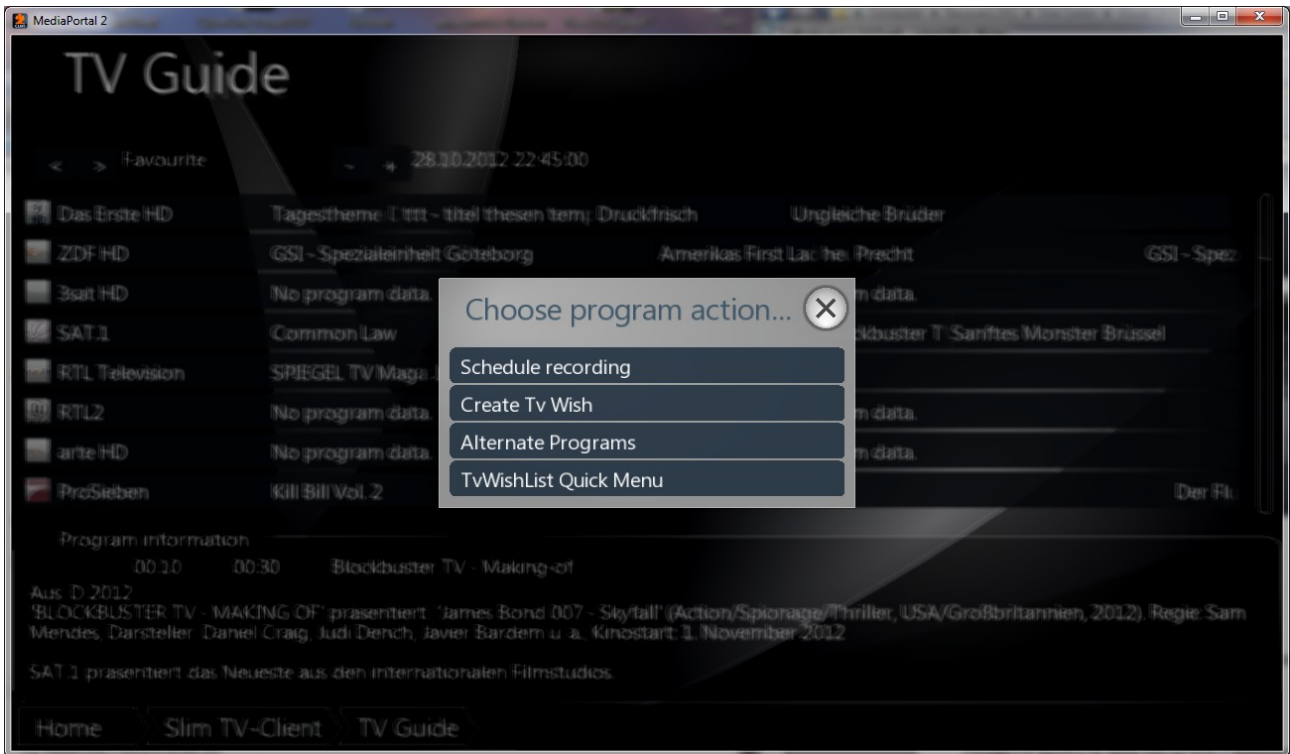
MediaPortal 2

TV Guide

< > Favourite

- + 28.10.2012 22:45:00

Das Erste HD — Tagesthemen | tttt - titel thesen tem; Druckfrisch — Ungleiche Brüder

ZDF HD — CSI - Spezialeinheit Göteborg — Amerikas First Lac hei Precht — CSI - Spez

3sat HD — No program data. — n data.

SAT.1 — Common Law — ckbuster T Sanftes Monster Brüssel

RTL Television — SPIEGEL TV Maga

RTL2 — No program data. — n data.

arte HD — No program data. — n data.

ProSieben — Kill Bill Vol. 2 — Der Fl

Choose program action...

Schedule recording

Create Tv Wish

Alternate Programs

TvWishList Quick Menu

Program information

00:10 00:30 Blockbuster TV - Making-of

Aus: D 2012
'BLOCKBUSTER TV - MAKING OF' präsentiert: 'James Bond 007 - Skyfall' (Action/Spionage/Thriller, USA/Großbritannien, 2012). Regie: Sam Mendes, Darsteller: Daniel Craig, Judi Dench, Javier Bardem u. a.. Kinostart: 1. November 2012

SAT.1 präsentiert das Neueste aus den internationalen Filmstudios.

Home | Slim TV-Client | TV Guide